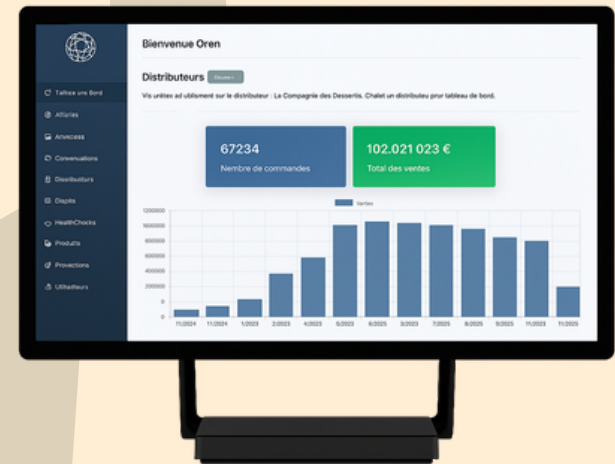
Bienvenue Oren

Distributeurs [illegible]

Vis unités ad ublisment sur le distributeur : La Compagnie des Dessertis. Chalet un distributeu prur tableau de bord.

Tallice uns Bord
Attiaries
Anvecess
Convenuations
Distributeurs
Dispits
HealthChocks
Produits
Provections
Utilisateurs

67234
Nombre de commandes

102.021 023 €
Total des ventes

Ventes

1200000
1000000
800000
600000
400000
200000
0

11/2024
11/2024
1/2023
2/2023
4/2023
5/2023
6/2023
3/2023
7/2023
8/2023
9/2023
11/2023
11/2023